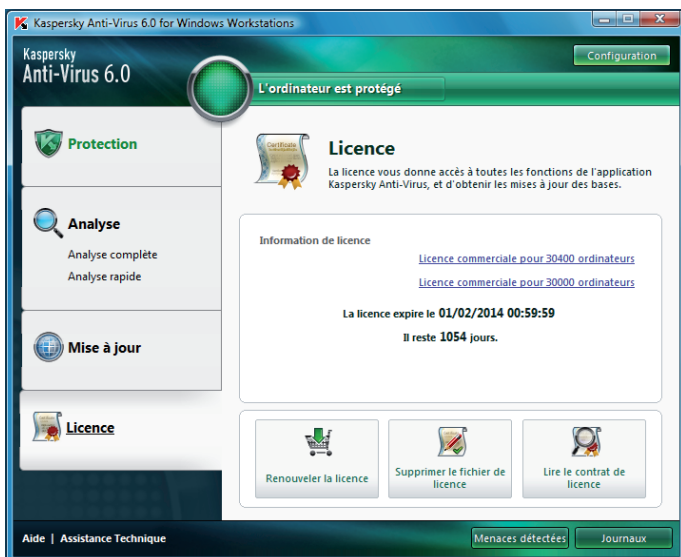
Kaspersky Anti-Virus 6.0 for Windows Workstations

Kaspersky
Anti-Virus 6.0

Configuration

L'ordinateur est protégé

Protection

Analyse
Analyse complète
Analyse rapide

Mise à jour

Licence

Certificate

Licence

La licence vous donne accès à toutes les fonctions de l'application Kaspersky Anti-Virus, et d'obtenir les mises à jour des bases.

Information de licence

Licence commerciale pour 30400 ordinateurs

Licence commerciale pour 30000 ordinateurs

La licence expire le 01/02/2014 00:59:59

Il reste 1054 jours.

Renouveler la licence

Supprimer le fichier de licence

Lire le contrat de licence

Aide | Assistance Technique

Menaces détectées

Journaux